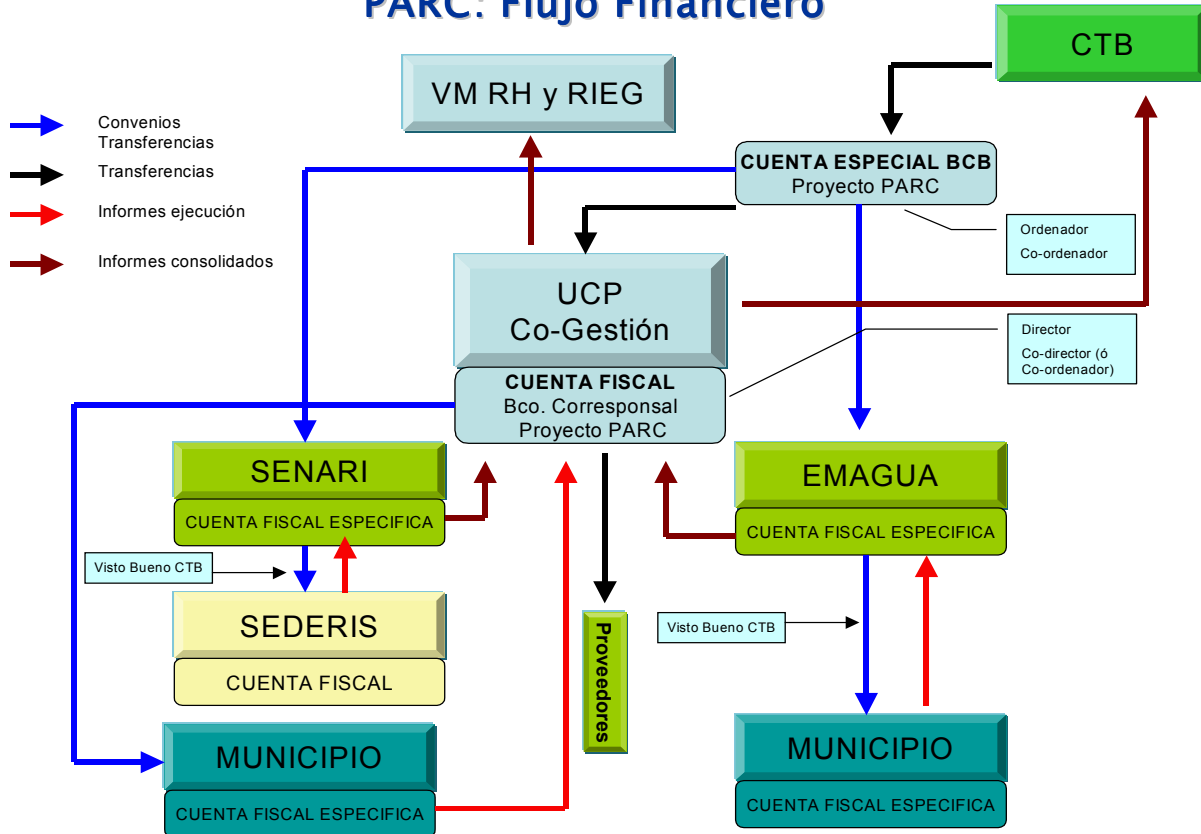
PARC: Flujo Financiero

Convenios Transferencias

Transferencias

Informes ejecución

Informes consolidados

VM RH y RIEG

CTB

CUENTA ESPECIAL BCB
Proyecto PARC

Ordenador
Co-ordenador

UCP
Co-Gestión

Director
Co-director (ó Co-ordenador)

CUENTA FISCAL
Bco. Corresponsal
Proyecto PARC

SENARI
CUENTA FISCAL ESPECIFICA

EMAGUA
CUENTA FISCAL ESPECIFICA

Visto Bueno CTB

SEDERIS
CUENTA FISCAL

Proveedores

Visto Bueno CTB

MUNICIPIO
CUENTA FISCAL ESPECIFICA

MUNICIPIO
CUENTA FISCAL ESPECIFICA